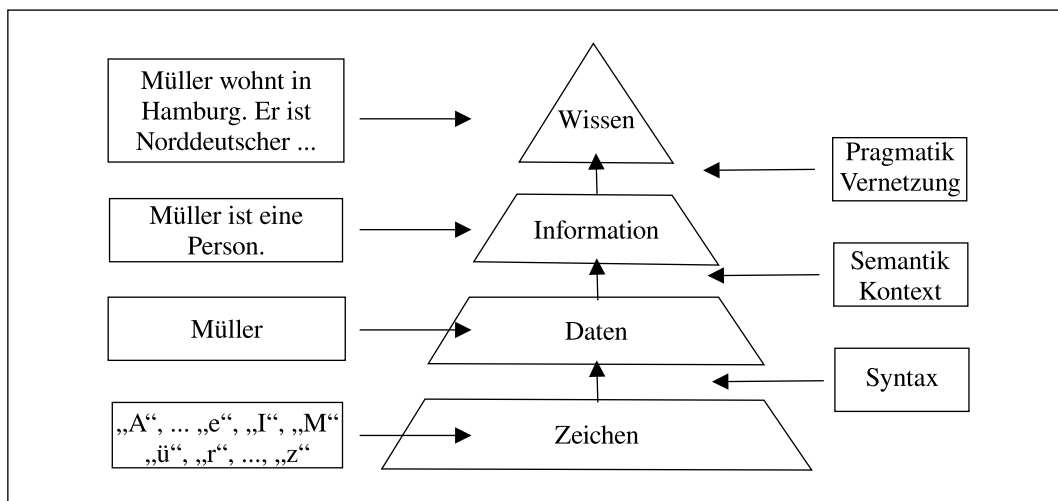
Müller wohnt in Hamburg. Er ist Norddeutscher ...

Wissen

Pragmatik
Vernetzung

Müller ist eine Person.

Information

Semantik
Kontext

Müller

Daten

Syntax

„A“, ... „e“, „I“, „M“ „ü“, „r“, ..., „z“

Zeichen